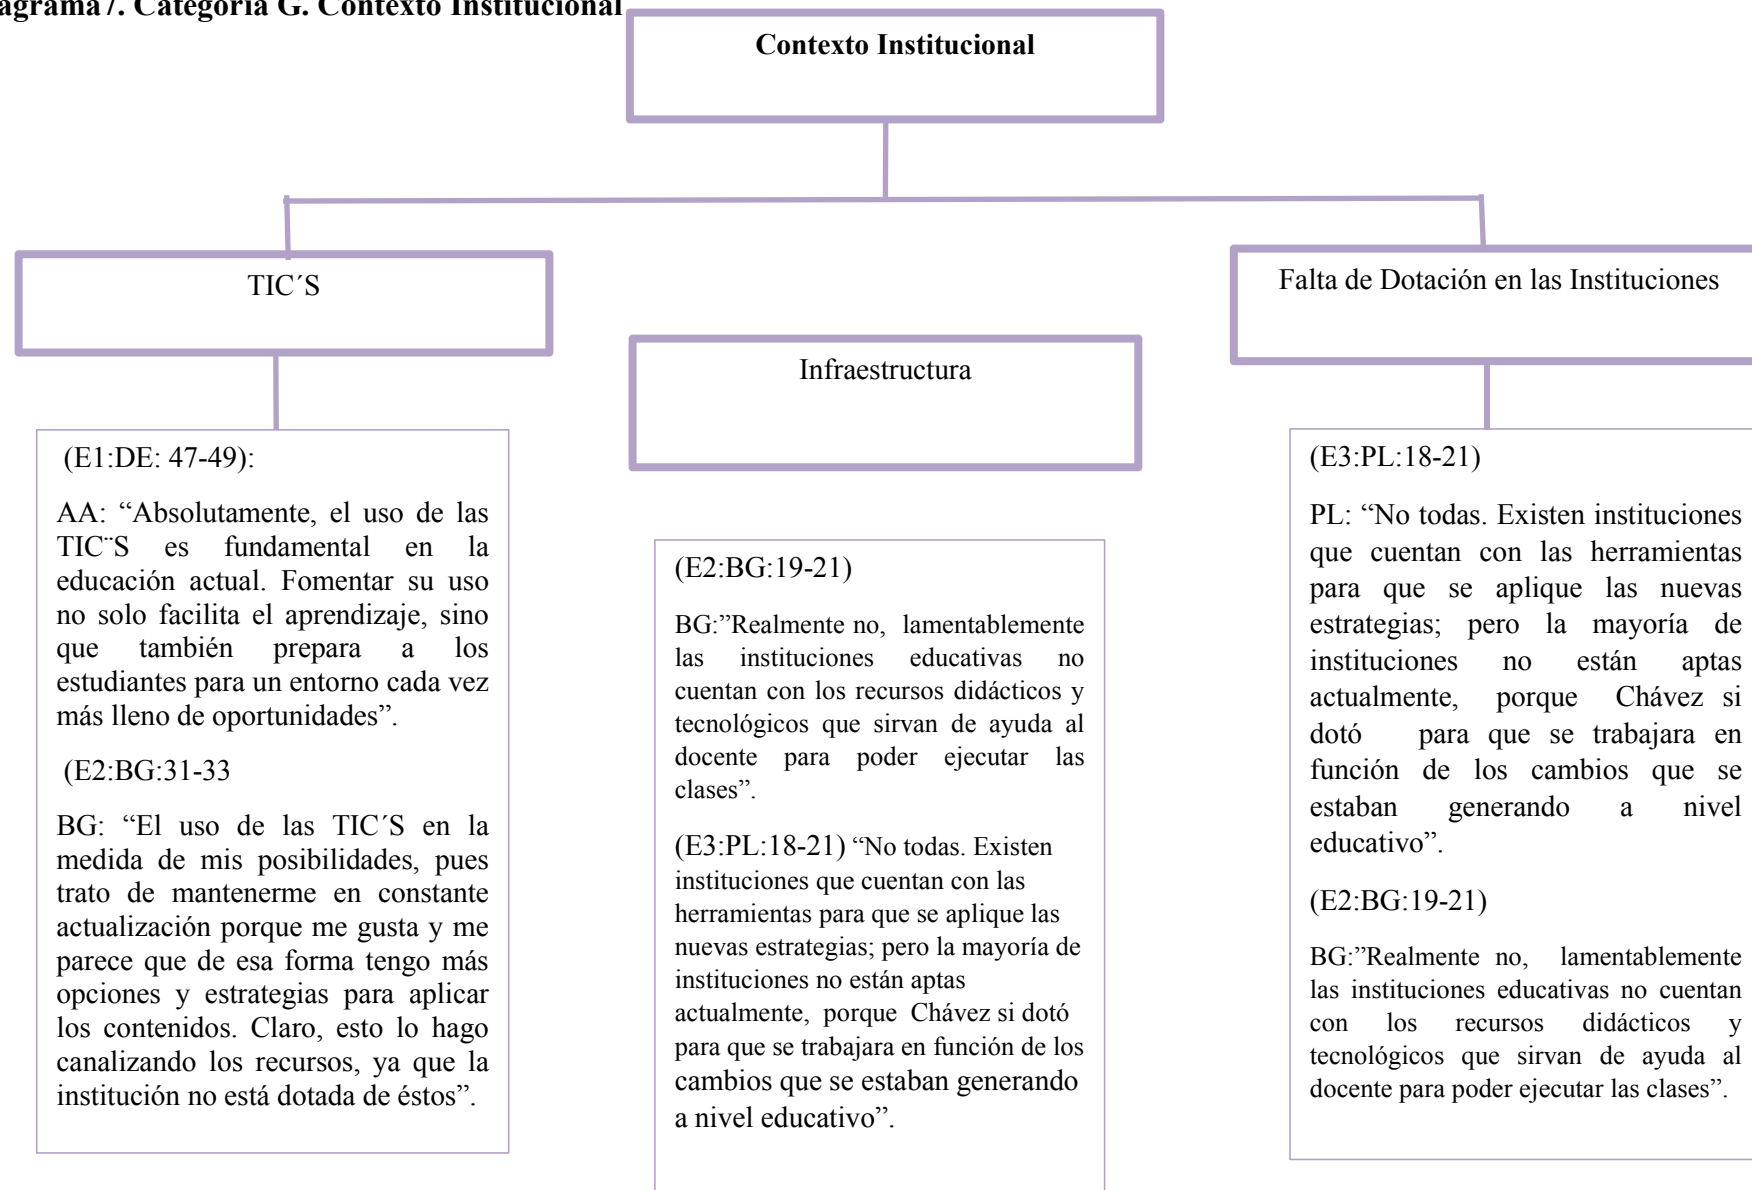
agrama 7. Categoría G. Contexto Institucional

Contexto Institucional

TIC´S

(E1:DE: 47-49):

AA: “Absolutamente, el uso de las TIC¨S es fundamental en la educación actual. Fomentar su uso no solo facilita el aprendizaje, sino que también prepara a los estudiantes para un entorno cada vez más lleno de oportunidades”.

(E2:BG:31-33

BG: “El uso de las TIC´S en la medida de mis posibilidades, pues trato de mantenerme en constante actualización porque me gusta y me parece que de esa forma tengo más opciones y estrategias para aplicar los contenidos. Claro, esto lo hago canalizando los recursos, ya que la institución no está dotada de éstos”.

Infraestructura

(E2:BG:19-21)

BG:”Realmente no, lamentablemente las instituciones educativas no cuentan con los recursos didácticos y tecnológicos que sirvan de ayuda al docente para poder ejecutar las clases”.

(E3:PL:18-21) “No todas. Existen instituciones que cuentan con las herramientas para que se aplique las nuevas estrategias; pero la mayoría de instituciones no están aptas actualmente, porque Chávez si dotó para que se trabajara en función de los cambios que se estaban generando a nivel educativo”.

Falta de Dotación en las Instituciones

(E3:PL:18-21)

PL: “No todas. Existen instituciones que cuentan con las herramientas para que se aplique las nuevas estrategias; pero la mayoría de instituciones no están aptas actualmente, porque Chávez si dotó para que se trabajara en función de los cambios que se estaban generando a nivel educativo”.

(E2:BG:19-21)

BG:”Realmente no, lamentablemente las instituciones educativas no cuentan con los recursos didácticos y tecnológicos que sirvan de ayuda al docente para poder ejecutar las clases”.